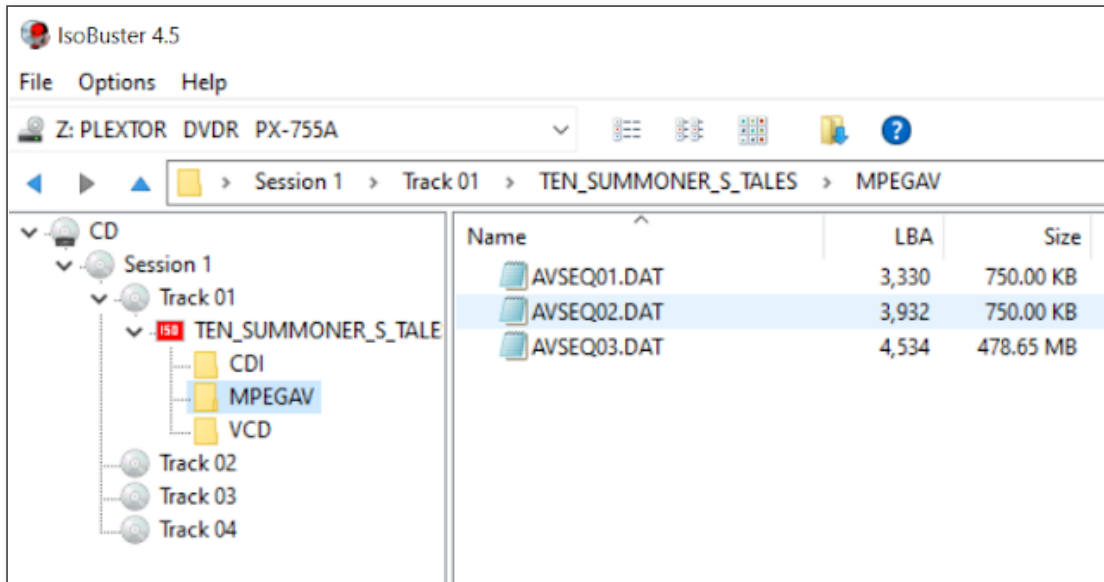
IsoBuster 4.5

File Options Help

Z: PLEXTOR DVDR PX-755A

Session 1 > Track 01 > TEN_SUMMONER_S_TALES > MPEGAV

CD
Session 1
Track 01
ISO TEN_SUMMONER_S_TALE
CDI
MPEGAV
VCD
Track 02
Track 03
Track 04

| Name | LBA | Size |
|---|---|---|
| AVSEQ01.DAT | 3,330 | 750.00 KB |
| AVSEQ02.DAT | 3,932 | 750.00 KB |
| AVSEQ03.DAT | 4,534 | 478.65 MB |